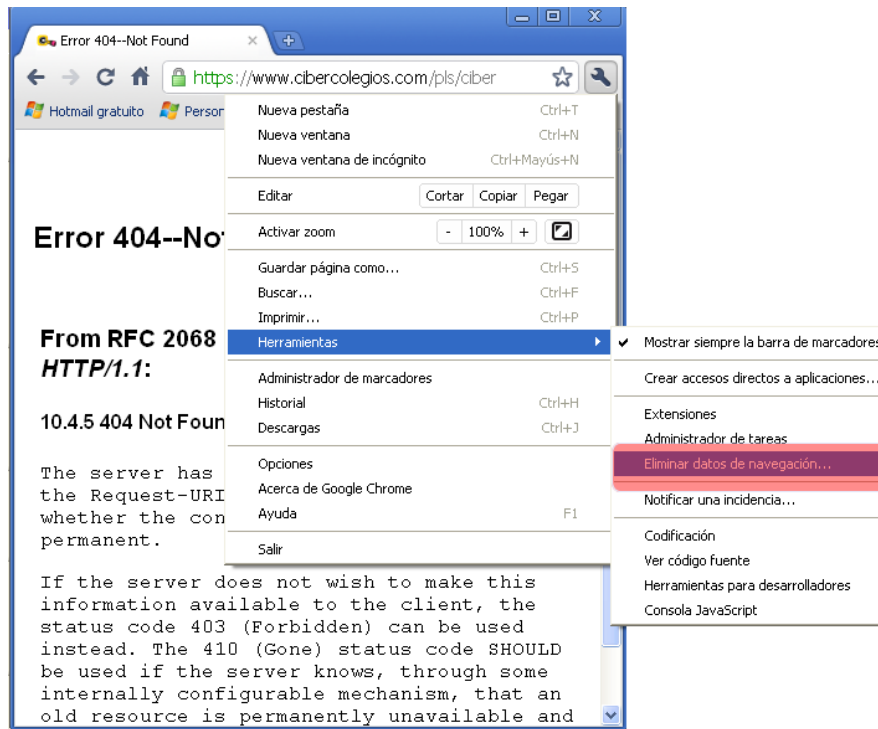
Error 404--Not Found

https://www.cibercolegios.com/pls/ciber

Hotmail gratuito | Person

Error 404--No

From RFC 2068
HTTP/1.1:

10.4.5 404 Not Foun

The server has
the Request-URI
whether the con
permanent.

If the server does not wish to make this information available to the client, the status code 403 (Forbidden) can be used instead. The 410 (Gone) status code SHOULD be used if the server knows, through some internally configurable mechanism, that an old resource is permanently unavailable and

Nueva pestaña Ctrl+T
Nueva ventana Ctrl+N
Nueva ventana de incógnito Ctrl+Mayús+N
Editar | Cortar | Copiar | Pegar
Activar zoom | - | 100% | +
Guardar página como... Ctrl+S
Buscar... Ctrl+F
Imprimir... Ctrl+P
Herramientas
Administrador de marcadores
Historial Ctrl+H
Descargas Ctrl+J
Opciones
Acerca de Google Chrome
Ayuda F1
Salir

Mostrar siempre la barra de marcadores
Crear accesos directos a aplicaciones...
Extensiones
Administrador de tareas
Eliminar datos de navegación...
Notificar una incidencia...
Codificación
Ver código fuente
Herramientas para desarrolladores
Consola JavaScript